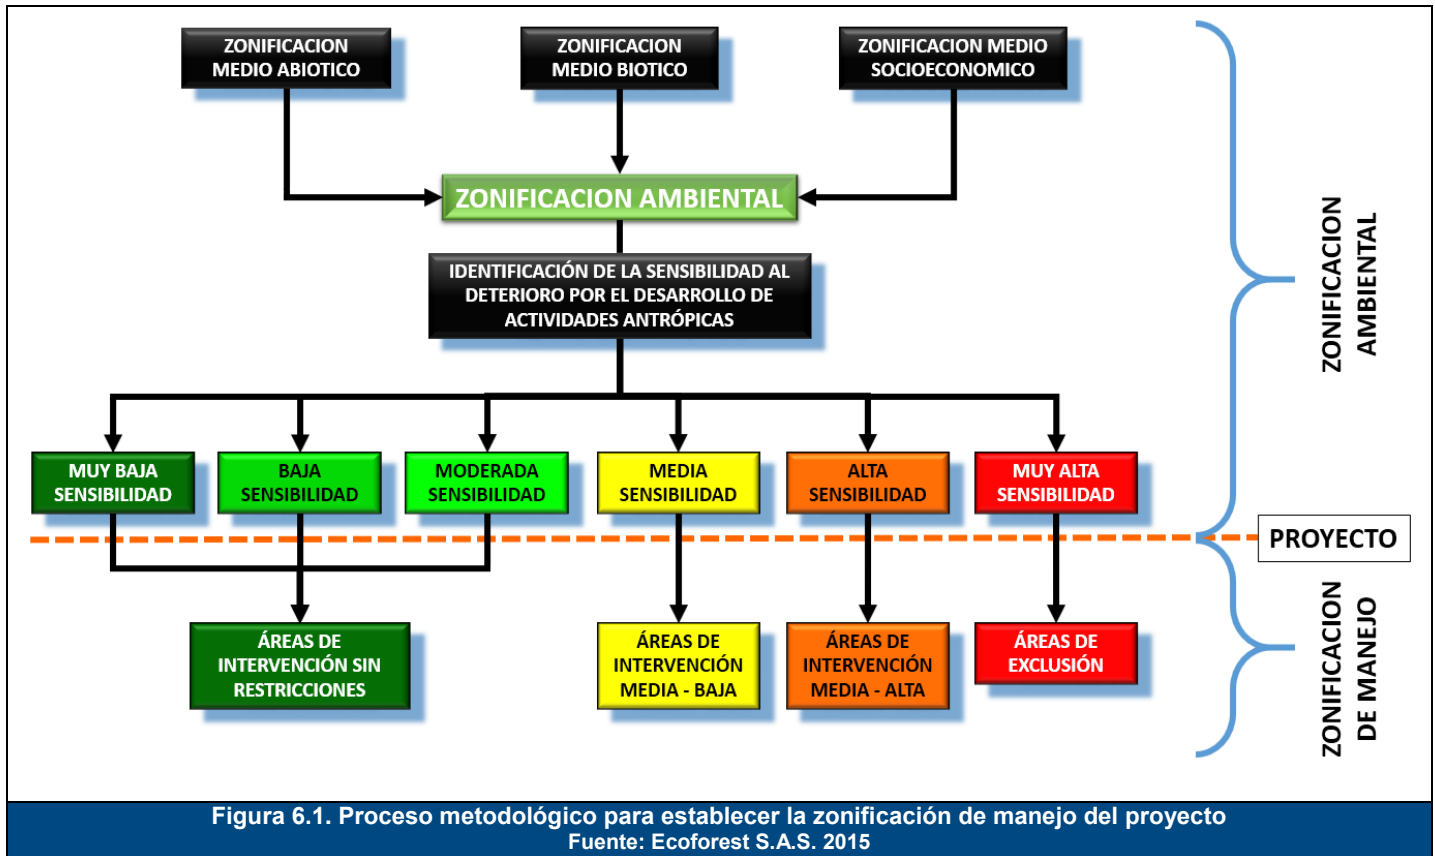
ZONIFICACION MEDIO ABIOTICO

ZONIFICACION MEDIO BIOTICO

ZONIFICACION MEDIO SOCIOECONOMICO

ZONIFICACION AMBIENTAL

IDENTIFICACIÓN DE LA SENSIBILIDAD AL DETERIORO POR EL DESARROLLO DE ACTIVIDADES ANTRÓPICAS

MUY BAJA SENSIBILIDAD

BAJA SENSIBILIDAD

MODERADA SENSIBILIDAD

MEDIA SENSIBILIDAD

ALTA SENSIBILIDAD

MUY ALTA SENSIBILIDAD

ZONIFICACION AMBIENTAL

PROYECTO

ÁREAS DE INTERVENCIÓN SIN RESTRICCIONES

ÁREAS DE INTERVENCIÓN MEDIA - BAJA

ÁREAS DE INTERVENCIÓN MEDIA - ALTA

ÁREAS DE EXCLUSIÓN

ZONIFICACION DE MANEJO

Figura 6.1. Proceso metodológico para establecer la zonificación de manejo del proyecto
Fuente: Ecoforest S.A.S. 2015